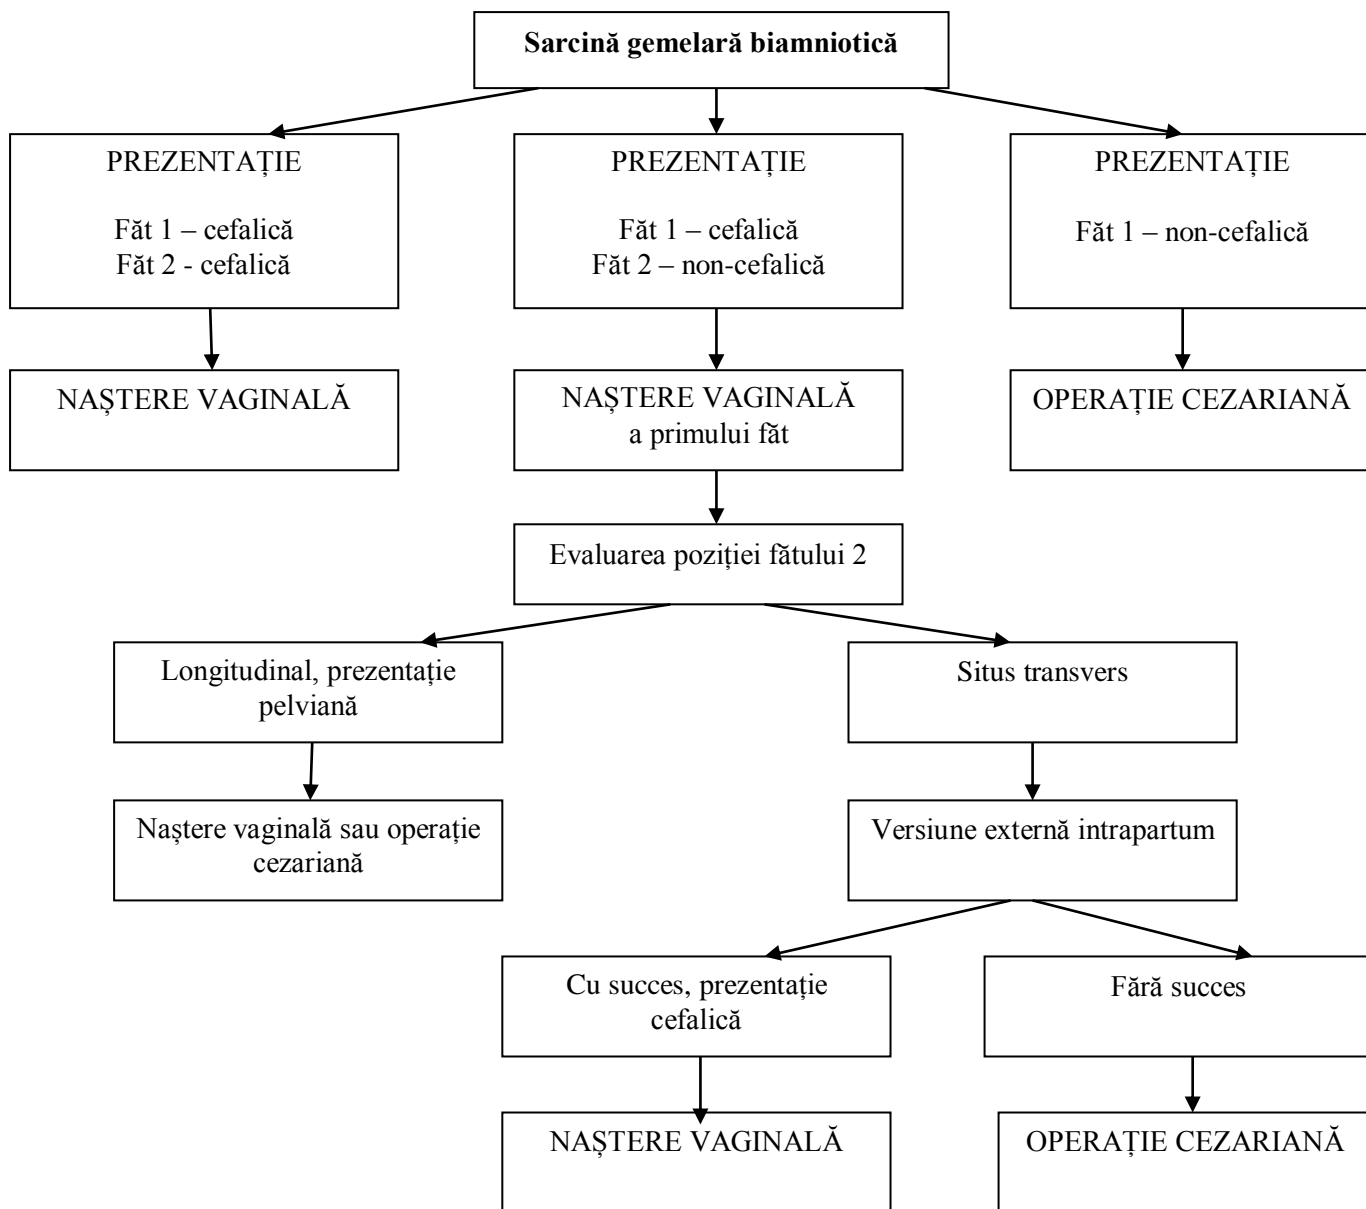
Sarcină gemelară biamniotică

PREZENTAȚIE

Făt 1 – cefalică
Făt 2 - cefalică

NAȘTERE VAGINALĂ

PREZENTAȚIE

Făt 1 – cefalică
Făt 2 – non-cefalică

NAȘTERE VAGINALĂ a primului făt

Evaluarea poziției fătului 2

Longitudinal, prezentație pelviană

Naștere vaginală sau operație cezariană

Situs transvers

Versiune externă intrapartum

Cu succes, prezentație cefalică

NAȘTERE VAGINALĂ

Fără succes

OPERAȚIE CEZARIANĂ

PREZENTAȚIE

Făt 1 – non-cefalică

OPERAȚIE CEZARIANĂ